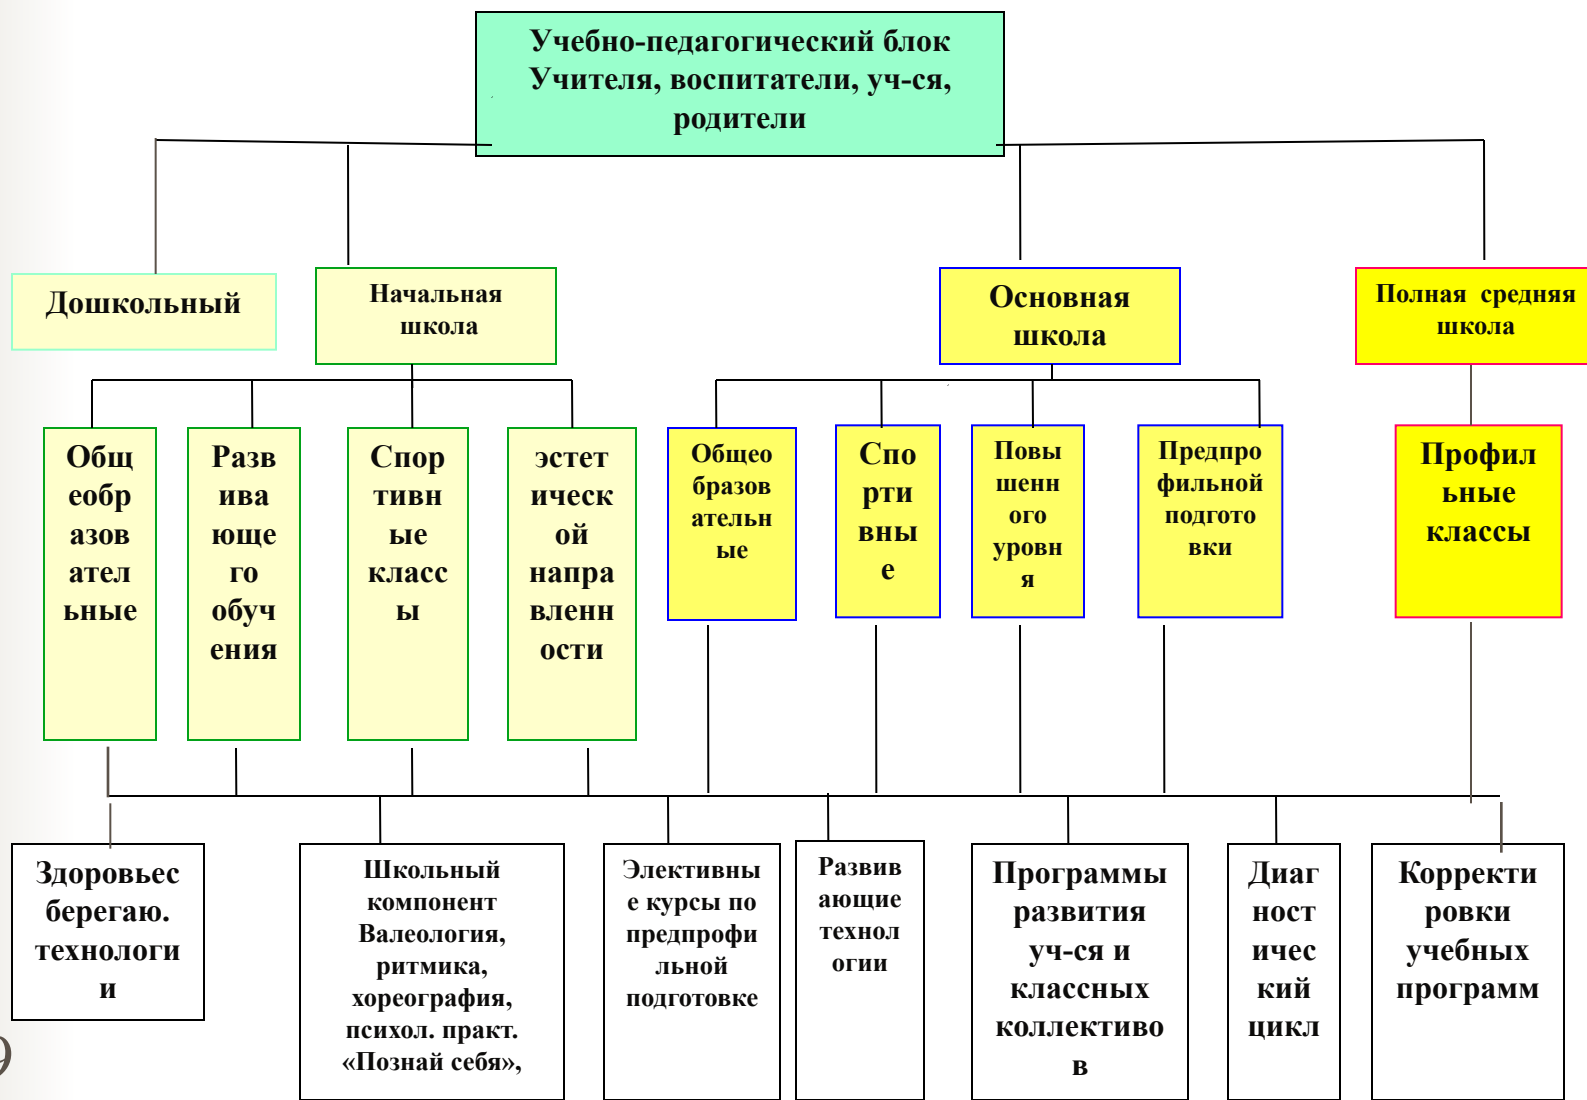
Учебно-педагогический блок Учителя, воспитатели, уч-ся, родители

Дошкольный

Начальная школа

Основная школа

Полная средняя школа

Общеобразовательные

Развивающего обучения

Спортивные классы

эстетической направленности

Общеобразовательные

Спортивные

Повышенного уровня

Предпрофильной подготовки

Профильные классы

Здоровьесберегаю. технологии

Школьный компонент Валеология, ритмика, хореография, психол. практ. «Познай себя»,

Элективные курсы по предпрофильной подготовке

Развивающие технологии

Программы развития уч-ся и классных коллективов

Диагностический цикл

Корректировки учебных программ

9